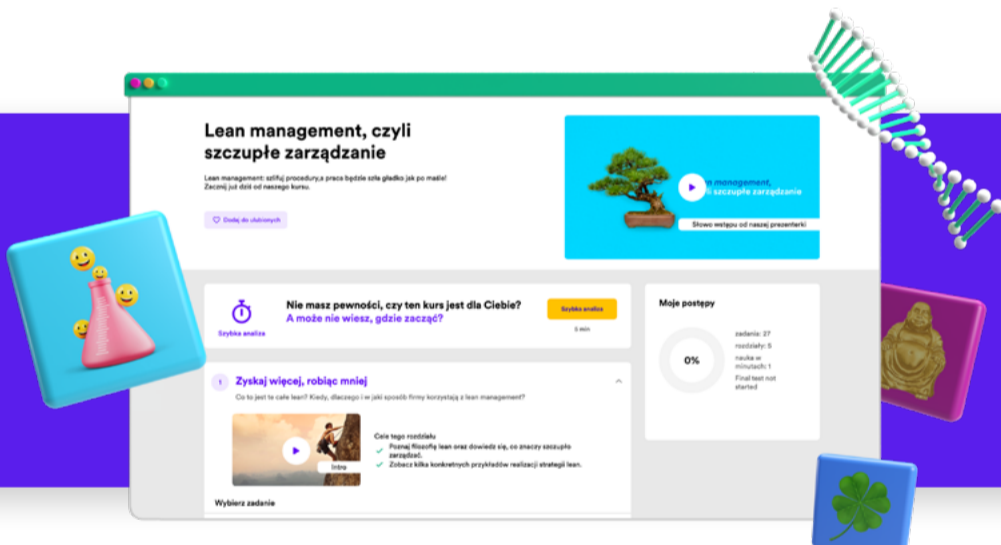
Lean management, czyli szczupłe zarządzanie

Lean management: szlifuj procedury,a praca będzie szła gładko jak po maśle! Zacznij już dziś od naszego kursu.

Dodaj do ulubionych

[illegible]n management, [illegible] szczupłe zarządzanie

Słowo wstępu od naszej prezenterki

Szybka analiza

Nie masz pewności, czy ten kurs jest dla Ciebie?
A może nie wiesz, gdzie zacząć?

Szybka analiza

5 min

Moje postępy

0%

zadania: 27
rozdziały: 5
nauka w minutach: 1
Final test not started

1 Zyskaj więcej, robiąc mniej

Co to jest te całe lean? Kiedy, dlaczego i w jaki sposób firmy korzystają z lean management?

Intro

Cele tego rozdziału

Poznaj filozofię lean oraz dowiedz się, co znaczy szczupłe zarządzać.

Zobacz kilka konkretnych przykładów realizacji strategii lean.

Wybierz zadanie